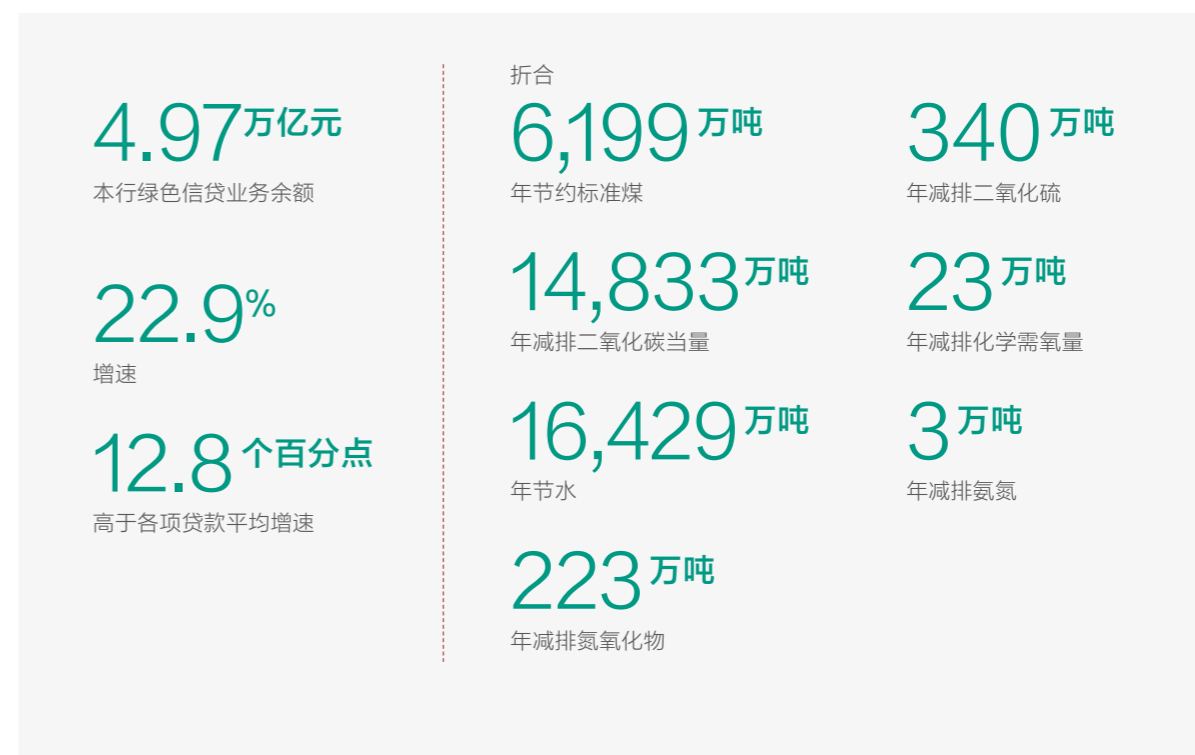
4.97万亿元
本行绿色信贷业务余额

22.9%
增速

12.8个百分点
高于各项贷款平均增速

折合
6,199万吨
年节约标准煤

340万吨
年减排二氧化硫

14,833万吨
年减排二氧化碳当量

23万吨
年减排化学需氧量

16,429万吨
年节水

3万吨
年减排氨氮

223万吨
年减排氮氧化物